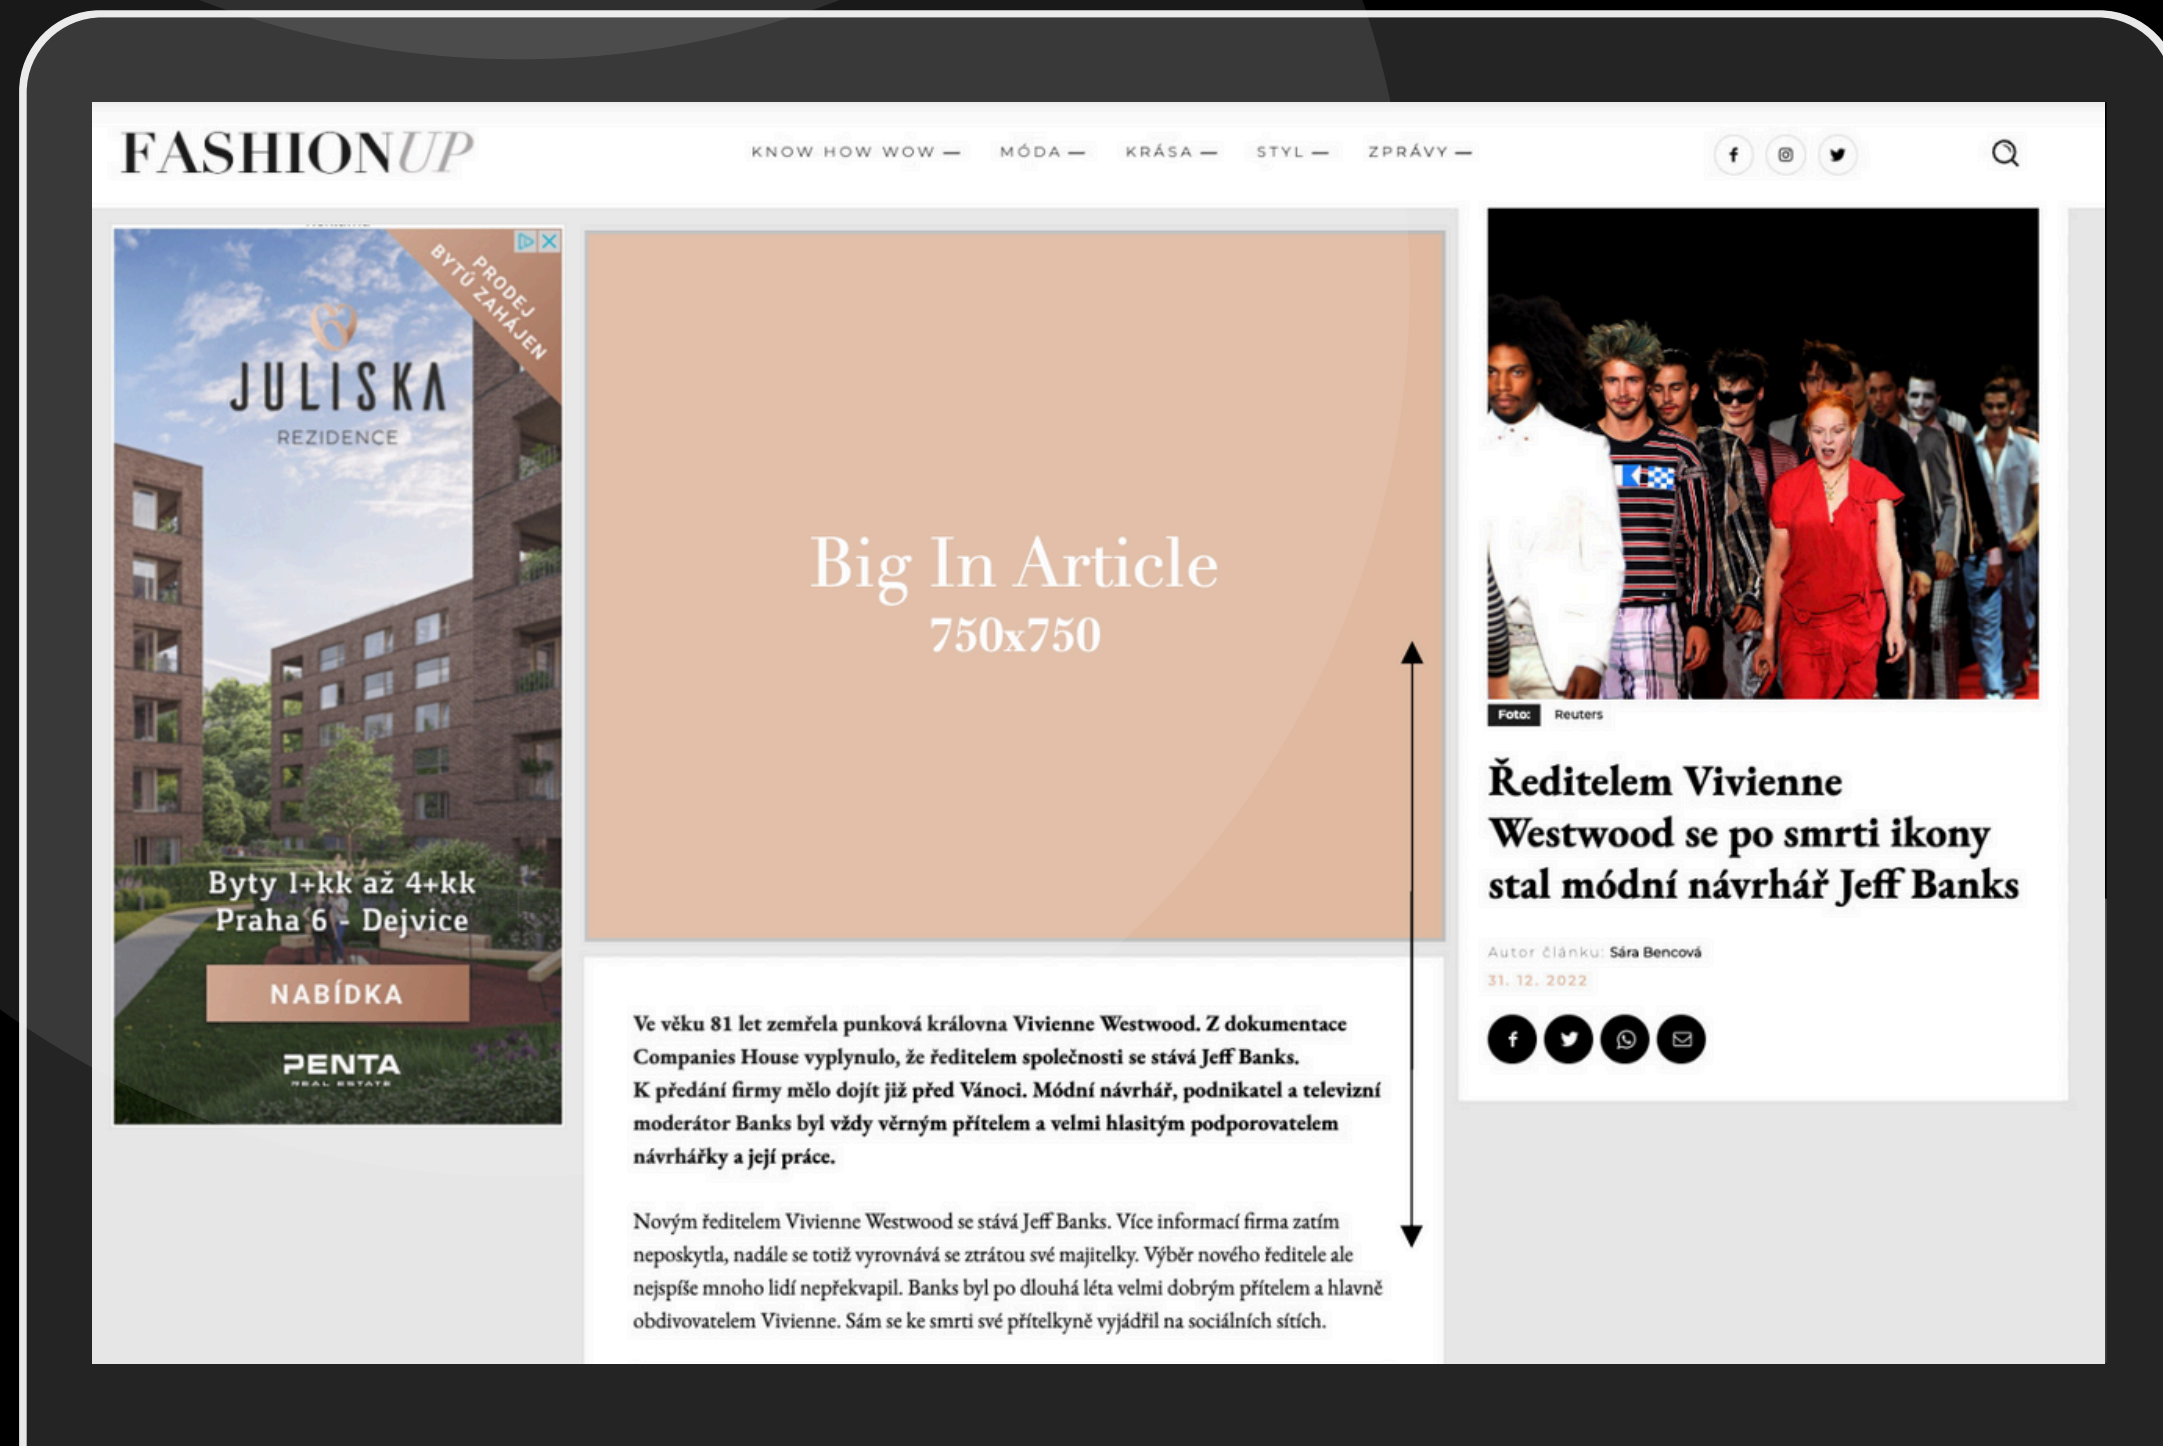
FASHIONUP

KNOW HOW WOW — MÓDA — KRÁSA — STYL — ZPRÁVY —

PRODEJ BYTŮ ZAHÁJEN

JULISKA
REZIDENCE

Byty 1+kk až 4+kk
Praha 6 - Dejvice

NABÍDKA

PENTA
REAL ESTATE

Big In Article
750x750

Ve věku 81 let zemřela punková královna Vivienne Westwood. Z dokumentace Companies House vyplynulo, že ředitelem společnosti se stává Jeff Banks.
K předání firmy mělo dojít již před Vánoci. Módní návrhář, podnikatel a televizní moderátor Banks byl vždy věrným přítelem a velmi hlasitým podporovatelem návrhářky a její práce.

Novým ředitelem Vivienne Westwood se stává Jeff Banks. Více informací firma zatím neposkytla, nadále se totiž vyrovnává se ztrátou své majitelky. Výběr nového ředitele ale nejspíše mnoho lidí nepřekvapil. Banks byl po dlouhá léta velmi dobrým přítelem a hlavně obdivovatelem Vivienne. Sám se ke smrti své přítelkyně vyjádřil na sociálních sítích.

Foto: Reuters

Ředitelem Vivienne Westwood se po smrti ikony stal módní návrhář Jeff Banks

Autor článku: Sára Bencová
31. 12. 2022